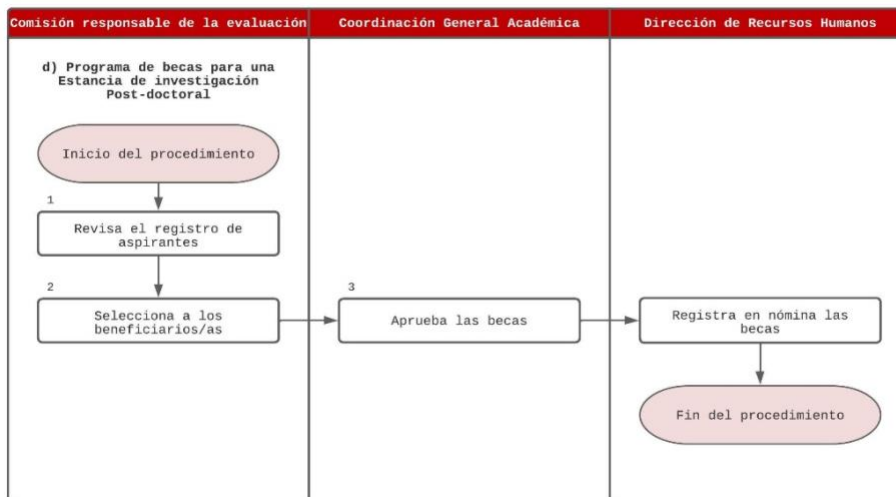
Comisión responsable de la evaluación

Coordinación General Académica

Dirección de Recursos Humanos

d) Programa de becas para una Estancia de investigación Post-doctoral

Inicio del procedimiento

1

Revisa el registro de aspirantes

2

Selecciona a los beneficiarios/as

3

Aprueba las becas

Registra en nómina las becas

Fin del procedimiento